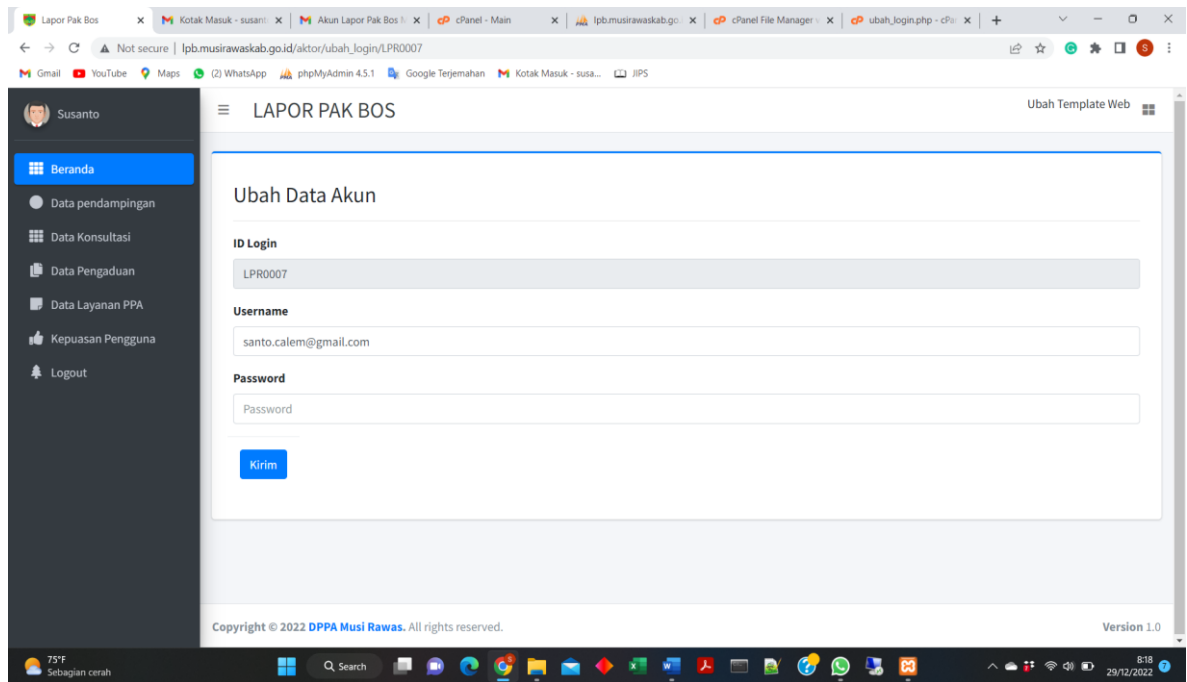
Lapor Pak Bos × | Kotak Masuk - susant × | Akun Lapor Pak Bos × | cPanel - Main × | lpb.musirawaskab.go × | cPanel File Manager × | ubah_login.php - cPa × | +

Not secure | lpb.musirawaskab.go.id/aktor/ubah_login/LPR0007

Gmail YouTube Maps (2) WhatsApp phpMyAdmin 4.5.1 Google Terjemahan Kotak Masuk - susa... JIPS

Susanto

LAPOR PAK BOS

Ubah Template Web

Beranda
Data pendampingan
Data Konsultasi
Data Pengaduan
Data Layanan PPA
Kepuasan Pengguna
Logout

Ubah Data Akun

ID Login
LPR0007

Username
santo.calem@gmail.com

Password
Password

Kirim

Copyright © 2022 DPPA Musi Rawas. All rights reserved.

Version 1.0

75°F
Sebagian cerah

Search

8:18
29/12/2022